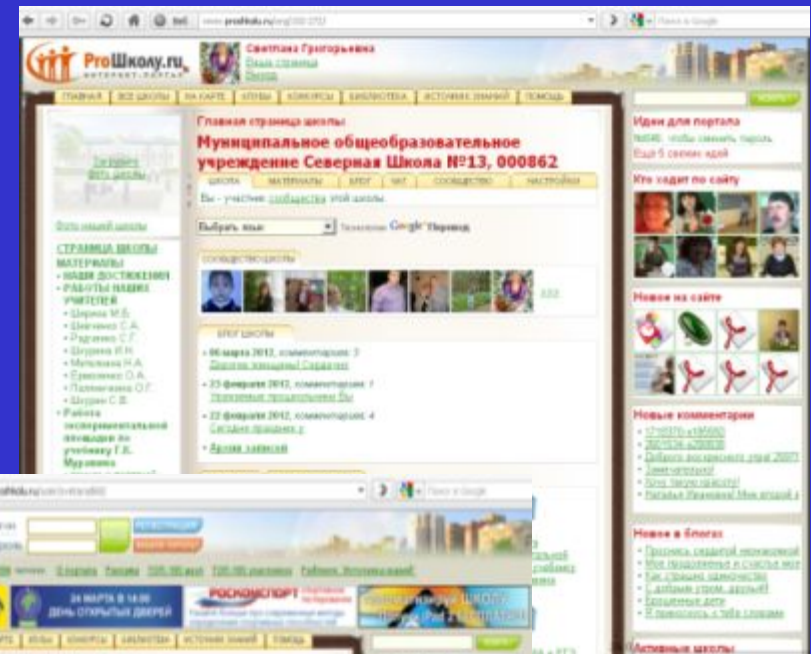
ProШколу.ru
Светлана Григорьевна
Ваша страница
Выход

ГЛАВНАЯ | ВСЕ ШКОЛЫ | НА КАРТЕ | КЛУБЫ | КОНКУРСЫ | БИБЛИОТЕКА | ИСТОЧНИК ЗНАНИЙ | ПОМОЩЬ

Главная страница школы:
Муниципальное общеобразовательное учреждение Северная Школа №13, 000862

ШКОЛА | МАТЕРИАЛЫ | БЛОГ | ЧАТ | СООБЩЕСТВО | НАСТРОЙКИ

Вы - участник сообщества этой школы.

Выбрать язык Технологии Google Переводчик

СООБЩЕСТВО ШКОЛЫ

БЛОГ ШКОЛЫ

• 06 марта 2012, комментариев: 3
Дорогие женщины! Сердечно
• 23 февраля 2012, комментариев: 1
Уважаемые пользователи Бы
• 22 февраля 2012, комментариев: 4
Сегодня праздник у
• Архив записей

Фото нашей школы

СТРАНИЦА ШКОЛЫ
МАТЕРИАЛЫ
• НАШИ ДОСТИЖЕНИЯ
• РАБОТЫ НАШИХ УЧИТЕЛЕЙ
• Ширина М.Б.
• Шевченко С.А.
• Радченко С.Г.
• Шурина И.Н.
• Мельникова Н.А.
• Ермоленко О.А.
• Пальчикова О.Г.
• Шурин С.В.
• Работа экспериментальной площадки по учебнику Г.К. Муравина

Идеи для портала
Кто ходит по сайту
Новое на сайте
Новые комментарии
Новое в блогах
Активные школы

24 МАРТА В 14:00
ДЕНЬ ОТКРЫТЫХ ДВЕРЕЙ
РОСКОМСПОРТ
РЕГИСТРАЦИЯ
ЗАБЫЛИ ПАРОЛЬ?
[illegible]